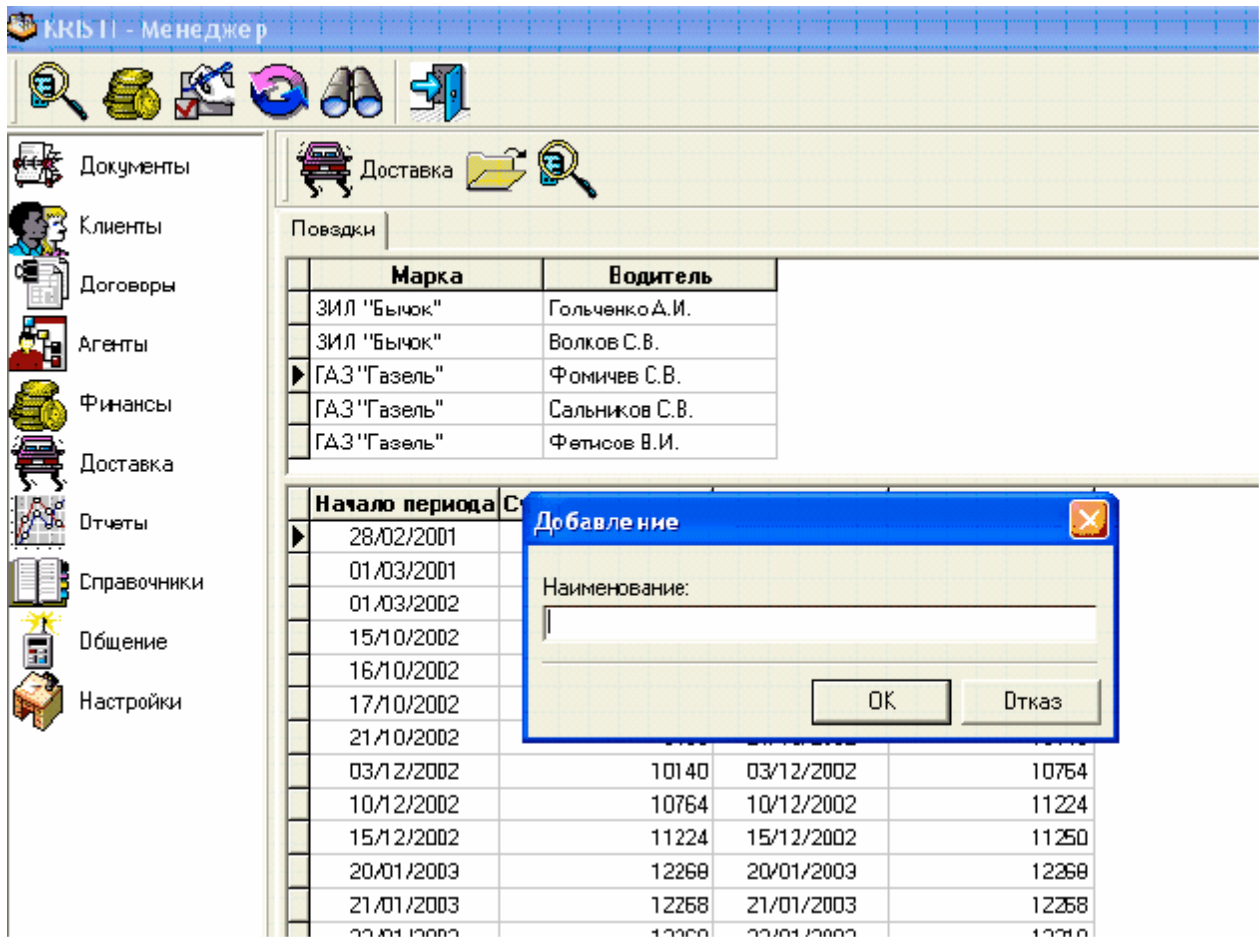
KRISTI - Менеджер

Документы
Клиенты
Договоры
Агенты
Финансы
Доставка
Отчеты
Справочники
Общение
Настройки

Доставка

Поездки

| Марка | Водитель |
|---|---|
| ЗИЛ "Бычок" | Гольченко А.И. |
| ЗИЛ "Бычок" | Волков С.В. |
| ГАЗ "Газель" | Фомичев С.В. |
| ГАЗ "Газель" | Сальников С.В. |
| ГАЗ "Газель" | Фетисов В.И. |

| Начало периода | С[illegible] | | |
|---|---|---|---|
| 28/02/2001 | | | |
| 01/03/2001 | | | |
| 01/03/2002 | | | |
| 15/10/2002 | | | |
| 16/10/2002 | | | |
| 17/10/2002 | | | |
| 21/10/2002 | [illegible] | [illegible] | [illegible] |
| 03/12/2002 | 10140 | 03/12/2002 | 10764 |
| 10/12/2002 | 10764 | 10/12/2002 | 11224 |
| 15/12/2002 | 11224 | 15/12/2002 | 11250 |
| 20/01/2003 | 12268 | 20/01/2003 | 12268 |
| 21/01/2003 | 12268 | 21/01/2003 | 12268 |
| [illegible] | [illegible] | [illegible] | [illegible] |

Добавление
Наименование:
OK
Отказ